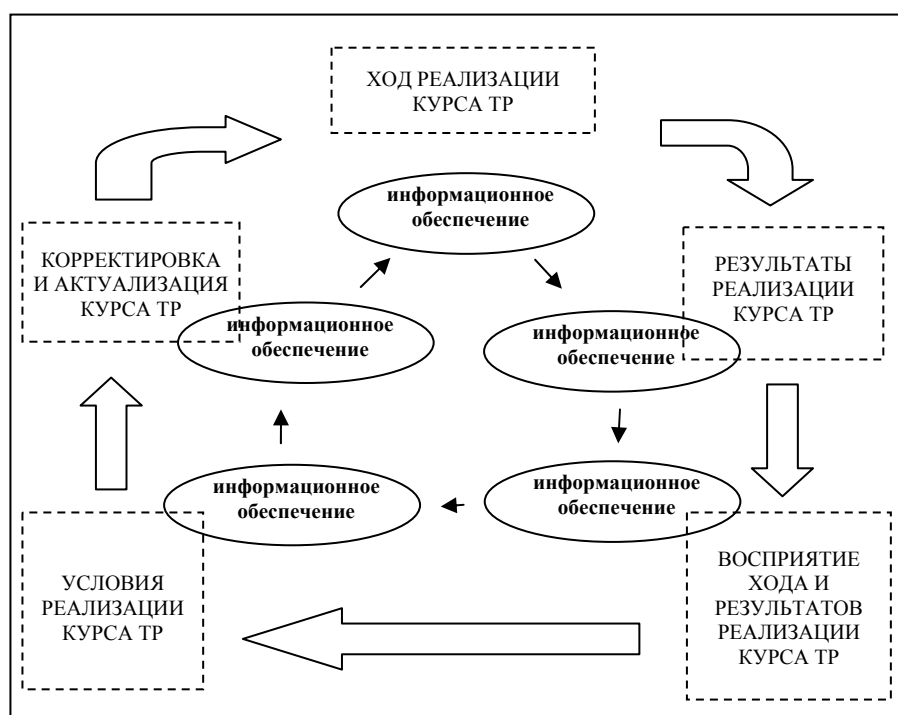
ХОД РЕАЛИЗАЦИИ КУРСА ТР

информационное обеспечение

КОРРЕКТИРОВКА И АКТУАЛИЗАЦИЯ КУРСА ТР

РЕЗУЛЬТАТЫ РЕАЛИЗАЦИИ КУРСА ТР

информационное обеспечение

информационное обеспечение

информационное обеспечение

информационное обеспечение

УСЛОВИЯ РЕАЛИЗАЦИИ КУРСА ТР

ВОСПРИЯТИЕ ХОДА И РЕЗУЛЬТАТОВ РЕАЛИЗАЦИИ КУРСА ТР